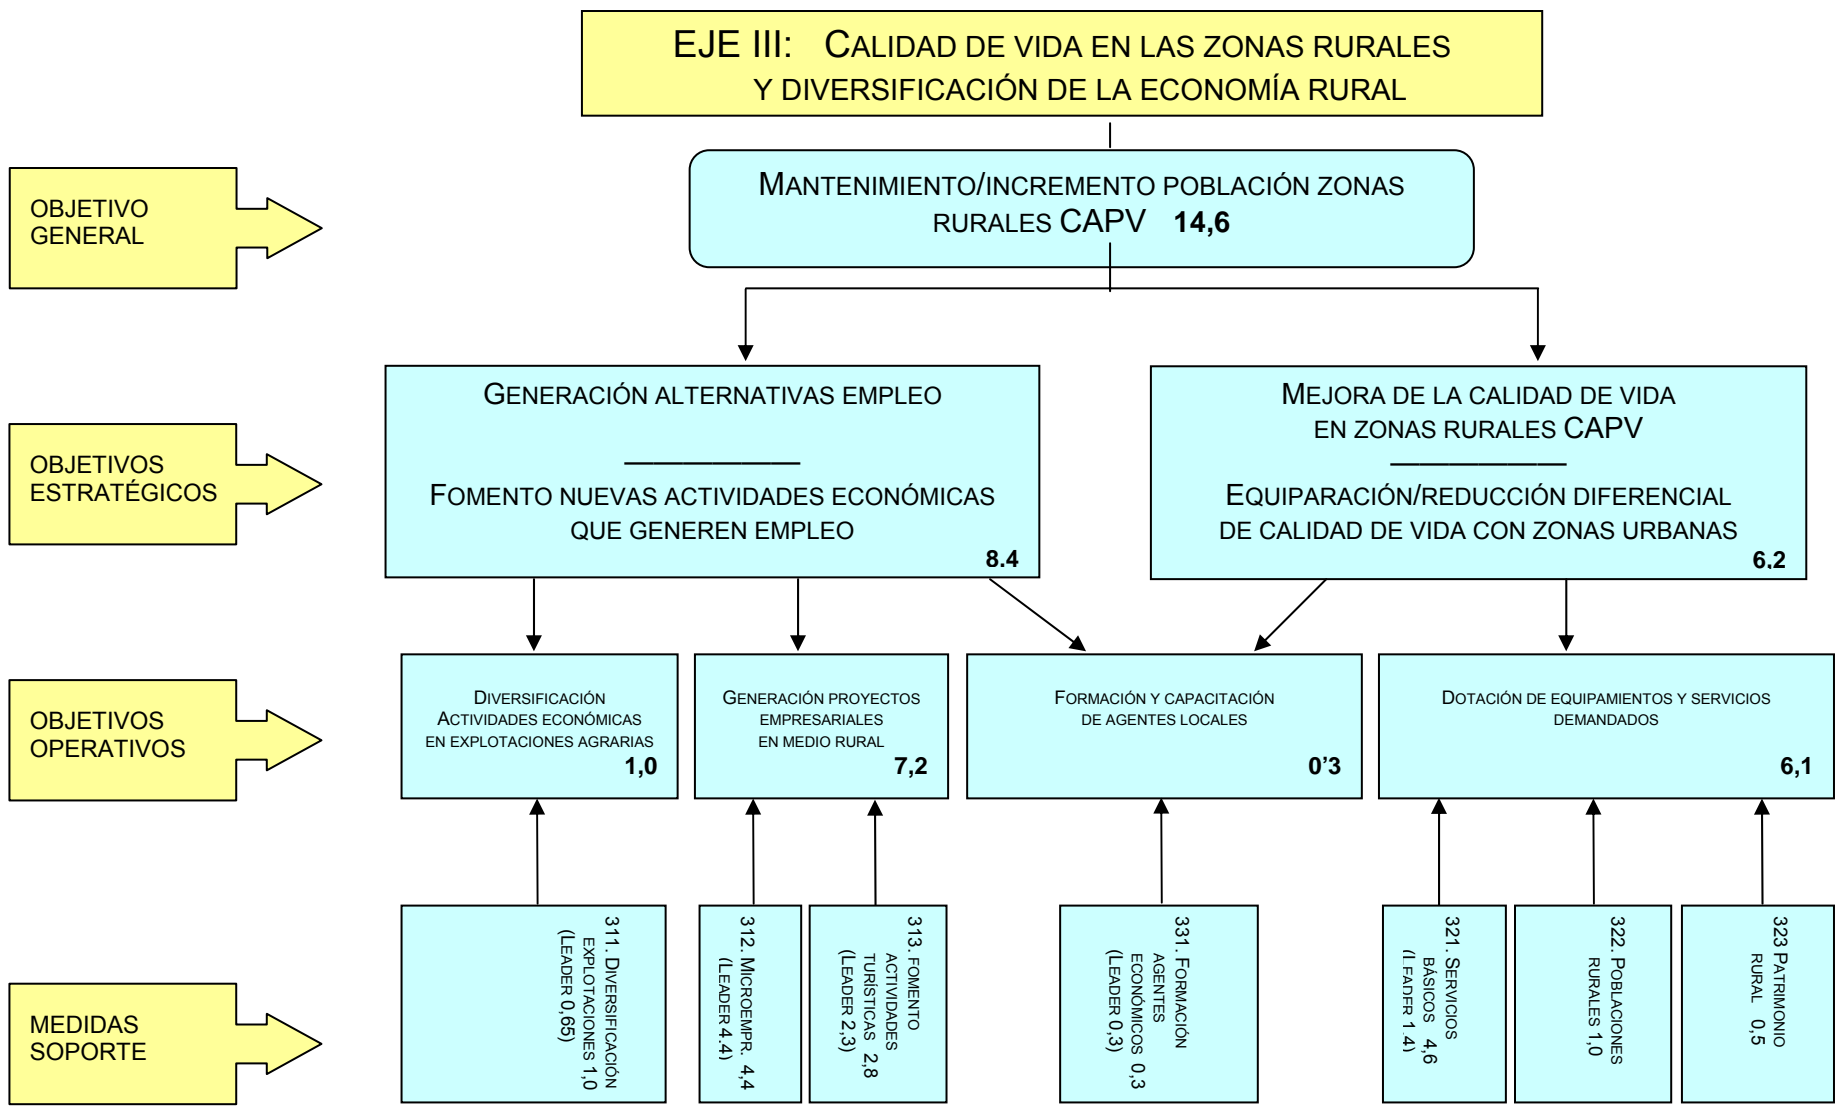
EJE III: CALIDAD DE VIDA EN LAS ZONAS RURALES Y DIVERSIFICACIÓN DE LA ECONOMÍA RURAL

OBJETIVO GENERAL

MANTENIMIENTO/INCREMENTO POBLACIÓN ZONAS RURALES CAPV 14,6

OBJETIVOS ESTRATÉGICOS

GENERACIÓN ALTERNATIVAS EMPLEO
___________
FOMENTO NUEVAS ACTIVIDADES ECONÓMICAS QUE GENEREN EMPLEO
8.4

MEJORA DE LA CALIDAD DE VIDA EN ZONAS RURALES CAPV
___________
EQUIPARACIÓN/REDUCCIÓN DIFERENCIAL DE CALIDAD DE VIDA CON ZONAS URBANAS
6.2

OBJETIVOS OPERATIVOS

DIVERSIFICACIÓN ACTIVIDADES ECONÓMICAS EN EXPLOTACIONES AGRARIAS
1,0

GENERACIÓN PROYECTOS EMPRESARIALES EN MEDIO RURAL
7,2

FORMACIÓN Y CAPACITACIÓN DE AGENTES LOCALES
0'3

DOTACIÓN DE EQUIPAMIENTOS Y SERVICIOS DEMANDADOS
6,1

MEDIDAS SOPORTE

311. DIVERSIFICACIÓN EXPLOTACIONES 1,0 (LEADER 0,65)

312. MICROEMPR. 4,4 (LEADER 4.4)

313. FOMENTO ACTIVIDADES TURÍSTICAS 2,8 (LEADER 2,3)

331. FORMACIÓN AGENTES ECONÓMICOS 0,3 (LEADER 0,3)

321. SERVICIOS BÁSICOS 4,6 (LEADER 1.4)

322. POBLACIONES RURALES 1,0

323 PATRIMONIO RURAL 0,5